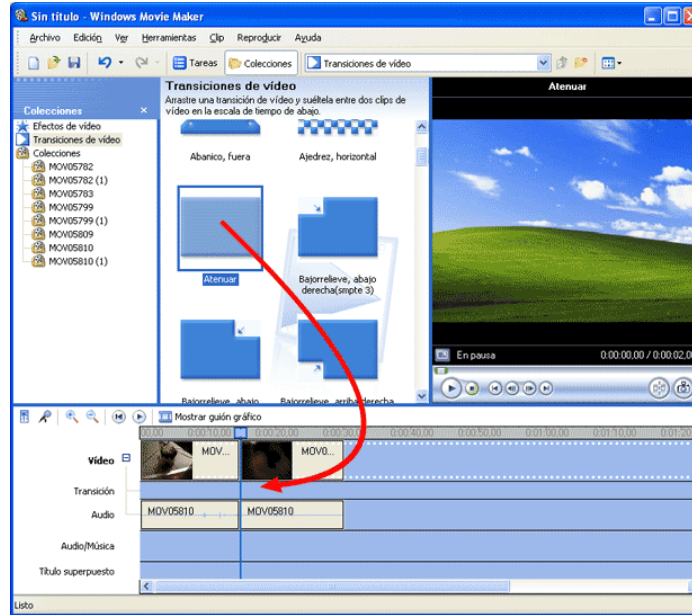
Sin título - Windows Movie Maker

Archivo Edición Ver Herramientas Clip Reproducir Ayuda

Tareas Colecciones Transiciones de vídeo

Colecciones ×
Efectos de vídeo
Transiciones de vídeo
Colecciones
MOV05782
MOV05782 (1)
MOV05783
MOV05799
MOV05799 (1)
MOV05809
MOV05810
MOV05810 (1)

Transiciones de vídeo
Arrastre una transición de vídeo y suéltela entre dos clips de vídeo en la escala de tiempo de abajo.

Abanico, fuera
Ajedrez, horizontal
Atenuar
Bajorrelieve, abajo derecha(smpte 3)
Bajorrelieve, abajo
Bajorrelieve, arriba derecha

Atenuar

En pausa 0:00:00,00 / 0:00:02,0

Mostrar guión gráfico

0:00:10,00 0:00:20,00 0:00:30,00 0:00:40,00 0:00:50,00 0:01:00,00 0:01:10,00 0:01:20

Vídeo MOV... MOV0...
Transición
Audio MOV05810 MOV05810
Audio/Música
Título superpuesto

Listo